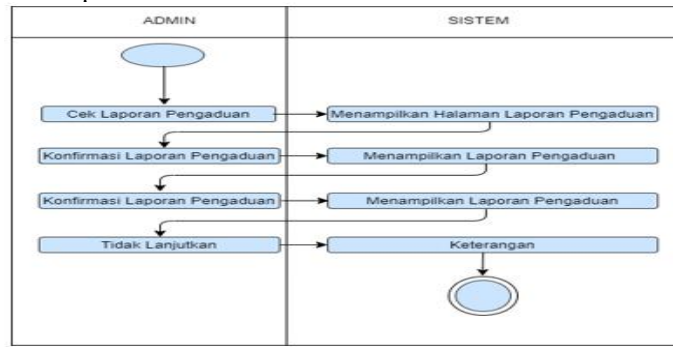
ADMIN

SISTEM

Cek Laporan Pengaduan

Menampilkan Halaman Laporan Pengaduan

Konfirmasi Laporan Pengaduan

Menampilkan Laporan Pengaduan

Konfirmasi Laporan Pengaduan

Menampilkan Laporan Pengaduan

Tidak Lanjutkan

Keterangan